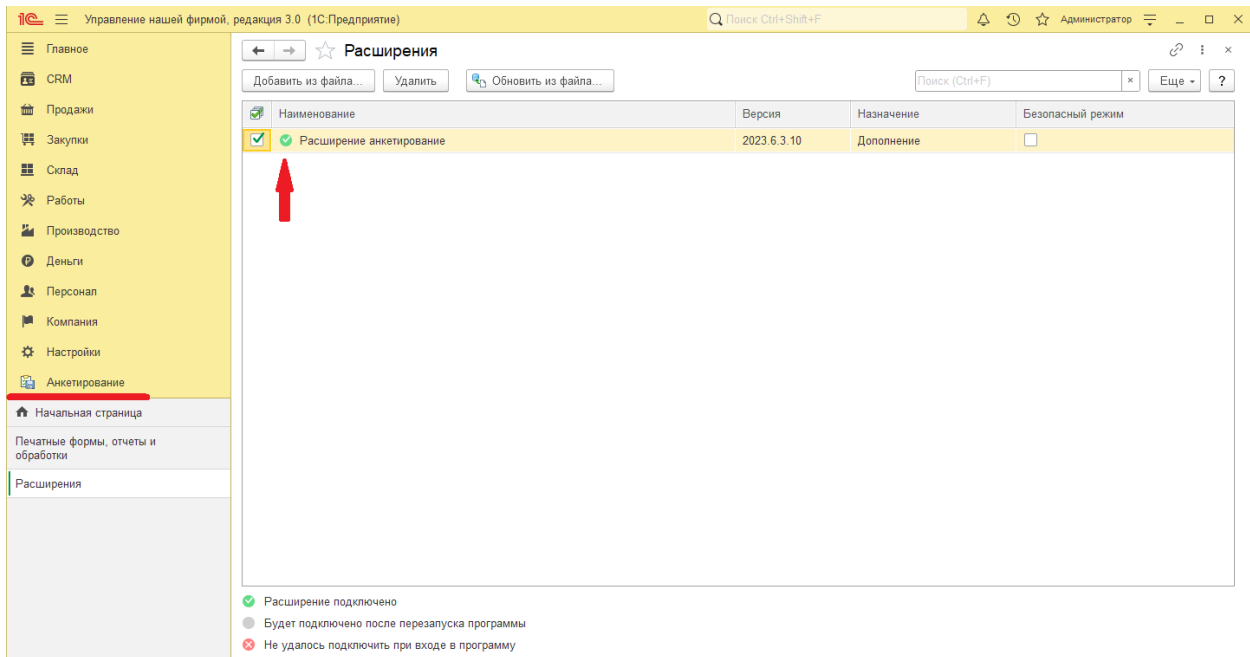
1С Управление нашей фирмой, редакция 3.0 (1С:Предприятие) Поиск Ctrl+Shift+F Администратор

Главное
CRM
Продажи
Закупки
Склад
Работы
Производство
Деньги
Персонал
Компания
Настройки
Анкетирование

Начальная страница
Печатные формы, отчеты и обработки
Расширения

Расширения

Добавить из файла... Удалить Обновить из файла... Поиск (Ctrl+F) × Еще ?

| | Наименование | Версия | Назначение | Безопасный режим |
|---|---|---|---|---|
| ☑ | Расширение анкетирование | 2023.6.3.10 | Дополнение | ☐ |

Расширение подключено
Будет подключено после перезапуска программы
Не удалось подключить при входе в программу